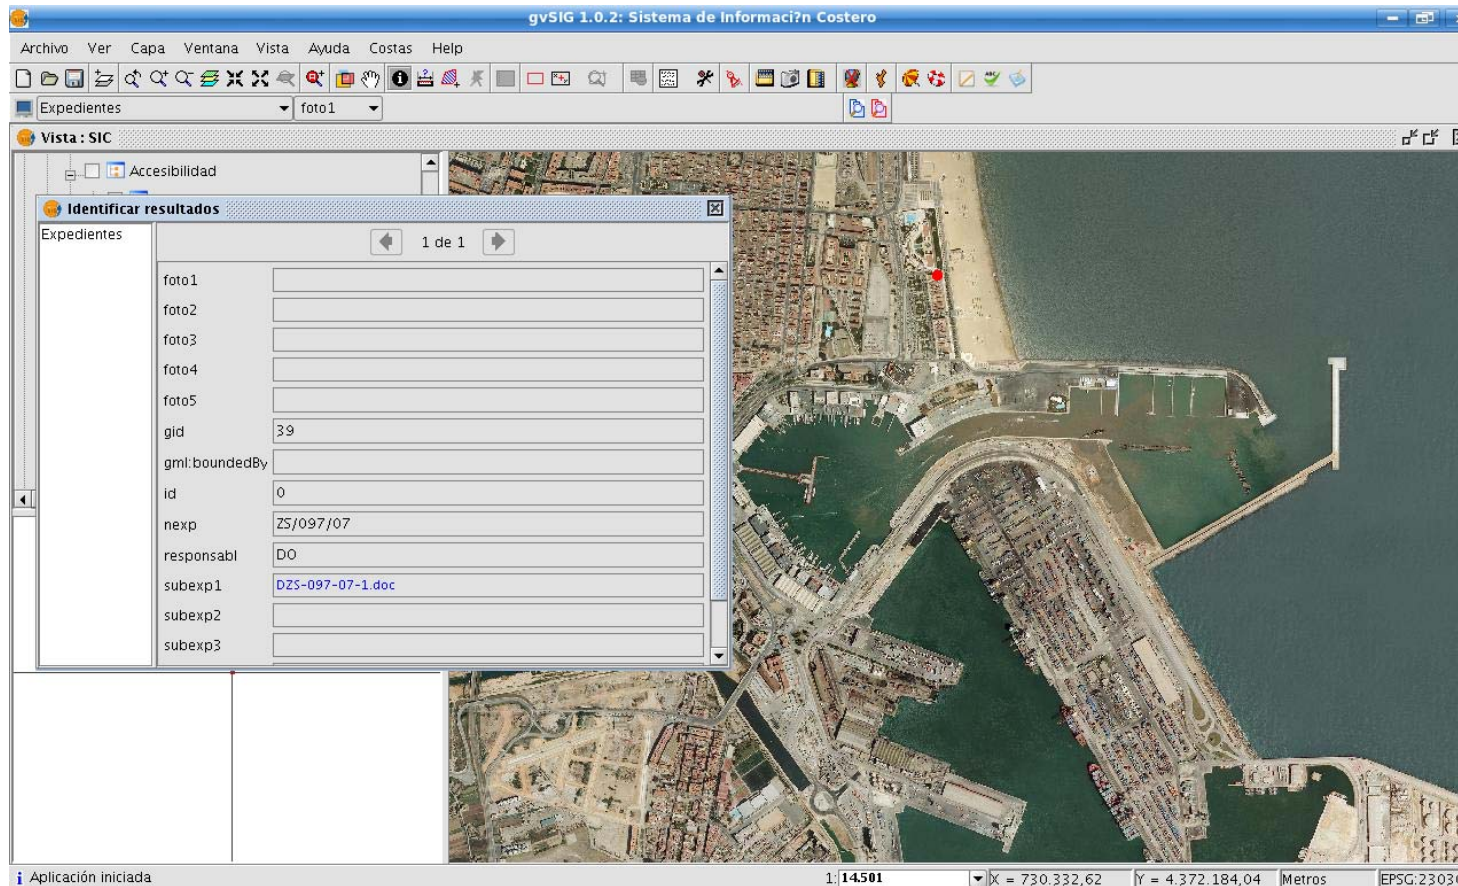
gvSIG 1.0.2: Sistema de Informaci?n Costero

Archivo Ver Capa Ventana Vista Ayuda Costas Help

Expedientes foto1

Vista : SIC

Accesibilidad

Identificar resultados

Expedientes

1 de 1

| | |
|---|---|
| foto1 | |
| foto2 | |
| foto3 | |
| foto4 | |
| foto5 | |
| gid | 39 |
| gml:boundedBy | |
| id | 0 |
| nexp | ZS/097/07 |
| responsabl | DO |
| subexp1 | DZS-097-07-1.doc |
| subexp2 | |
| subexp3 | |

Aplicación iniciada

1: 14.501 X = 730.332,62 Y = 4.372.184,04 Metros EPSG:2303